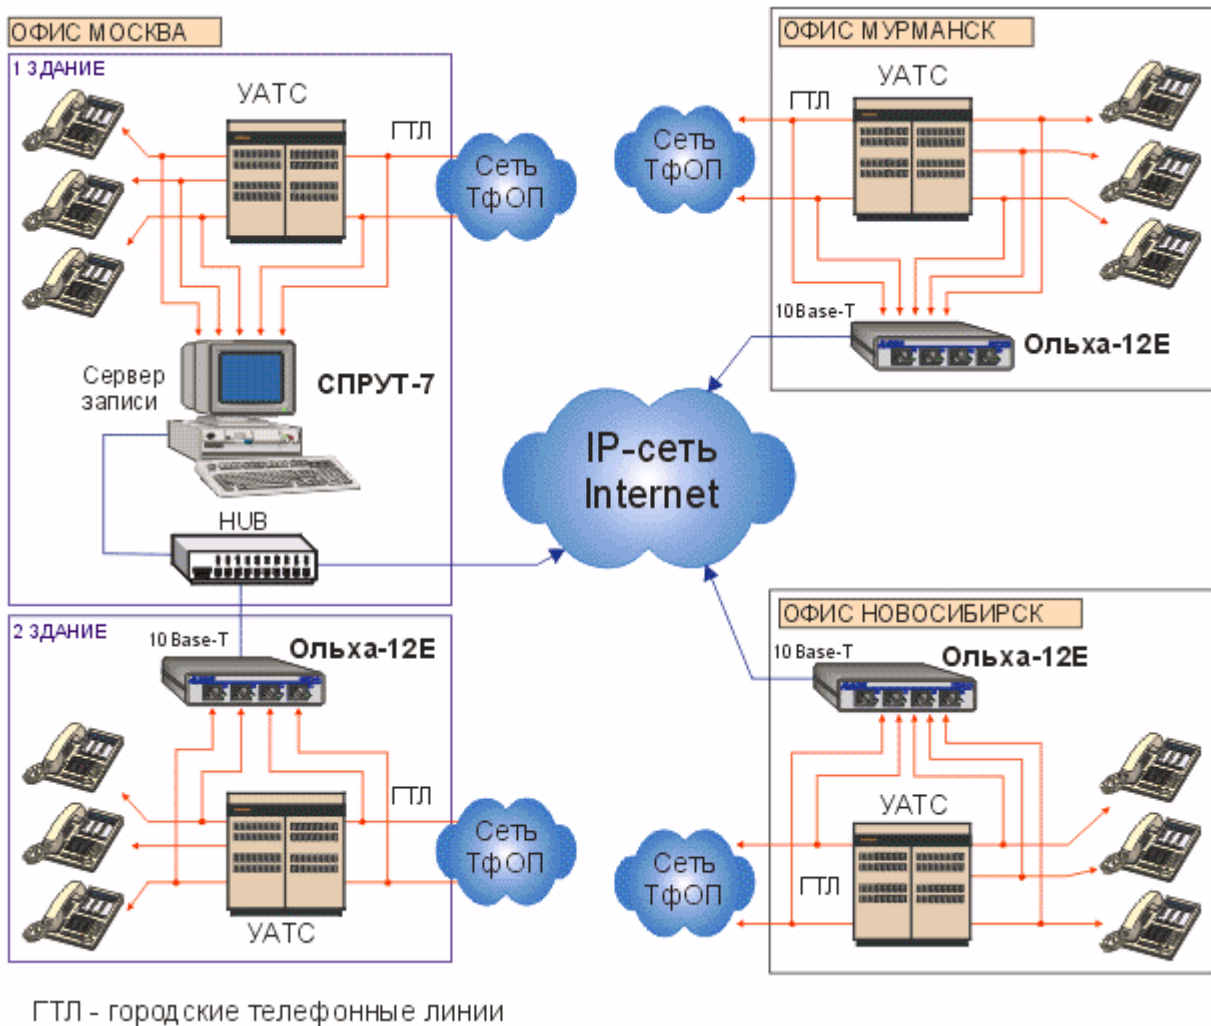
ОФИС МОСКВА

1 ЗДАНИЕ

УАТС

ГТЛ

Сеть ТфОП

Сервер записи

СПРУТ-7

HUB

2 ЗДАНИЕ

10 Base-T

Ольха-12Е

ГТЛ

Сеть ТфОП

УАТС

ОФИС МУРМАНСК

УАТС

ГТЛ

Сеть ТфОП

10Base-T

Ольха-12Е

IP-сеть Internet

ОФИС НОВОСИБИРСК

10 Base-T

Ольха-12Е

УАТС

Сеть ТфОП

ГТЛ

ГТЛ - городские телефонные линии